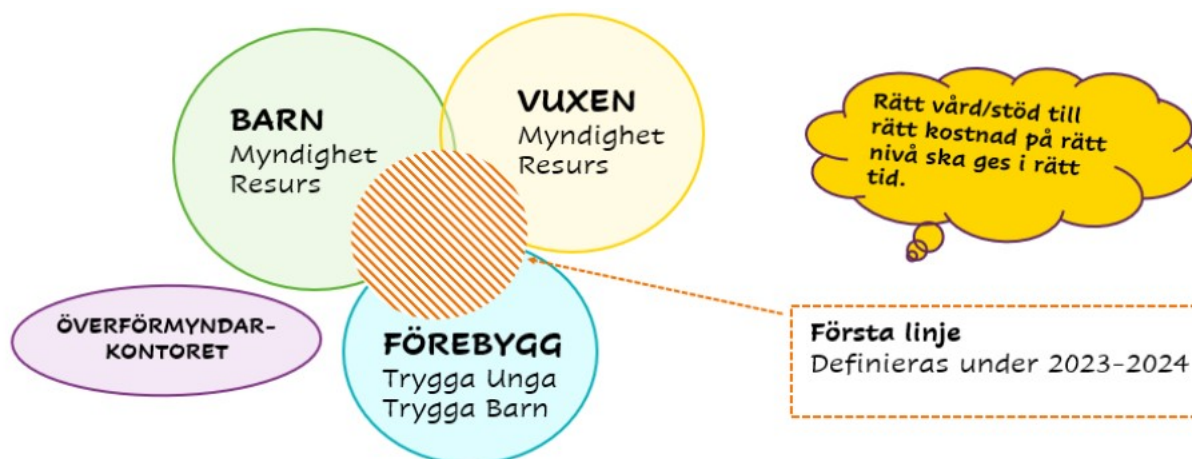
BARN
Myndighet
Resurs

VUXEN
Myndighet
Resurs

Rätt vård/stöd till rätt kostnad på rätt nivå ska ges i rätt tid.

ÖVERFÖRMYNDAR-
KONTORET

FÖREBYGG
Trygga Unga
Trygga Barn

Första linje
Definieras under 2023-2024